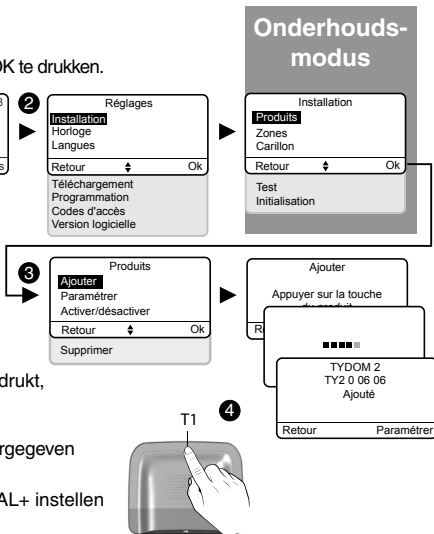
Onderhoudsmodus

OK te drukken.

2

Réglages
Installation
Horloge
Langues
Retour ⬍ Ok
Téléchargement
Programmation
Codes d'accès
Version logicielle

Installation
Produits
Zones
Carillon
Retour ⬍ Ok
Test
Initialisation

3

Produits
Ajouter
Paramétrer
Activer/désactiver
Retour ⬍ Ok
Supprimer

Ajouter
Appuyer sur la touche
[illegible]

TYDOM 2
TY2 0 06 06
Ajouté
Retour Paramétrer

drukt,

rgegeven

AL+ instellen

T1

4